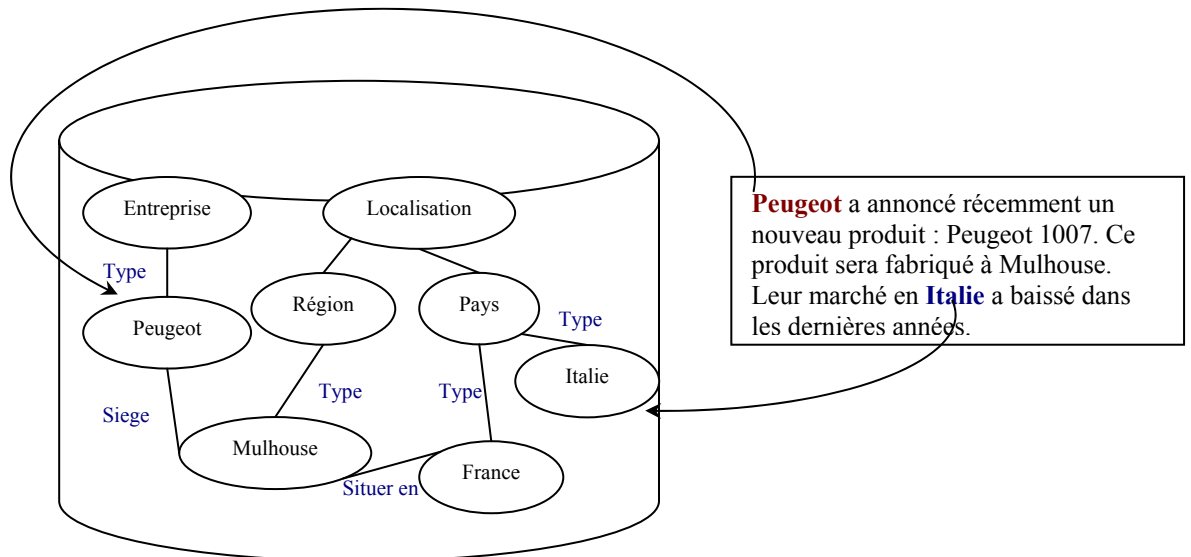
Entreprise

Localisation

Type

Région

Pays

Type

Peugeot

Italie

Type

Type

Siege

Mulhouse

France

Situer en

**Peugeot** a annoncé récemment un nouveau produit : Peugeot 1007. Ce produit sera fabriqué à Mulhouse. Leur marché en **Italie** a baissé dans les dernières années.